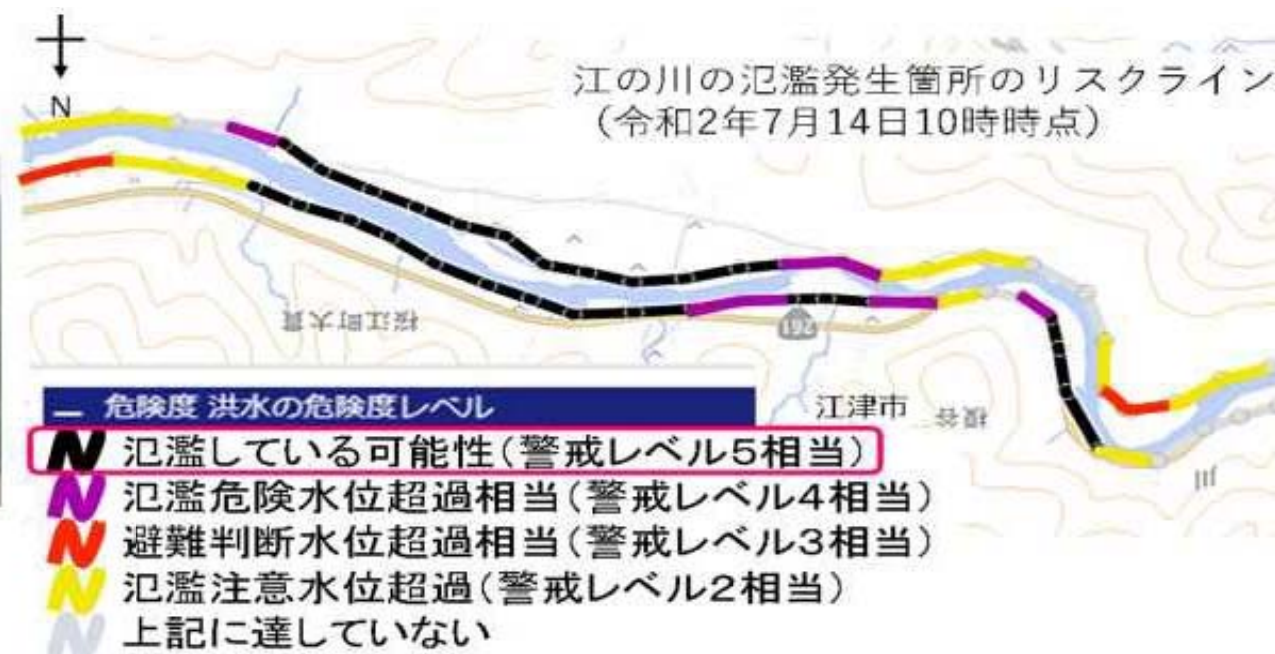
N

江の川の氾濫発生箇所のリスクライン
（令和2年7月14日10時時点）

桜江町大貫

192

江津市

危険度 洪水の危険度レベル
氾濫している可能性（警戒レベル5相当）
氾濫危険水位超過相当（警戒レベル4相当）
避難判断水位超過相当（警戒レベル3相当）
氾濫注意水位超過（警戒レベル2相当）
上記に達していない